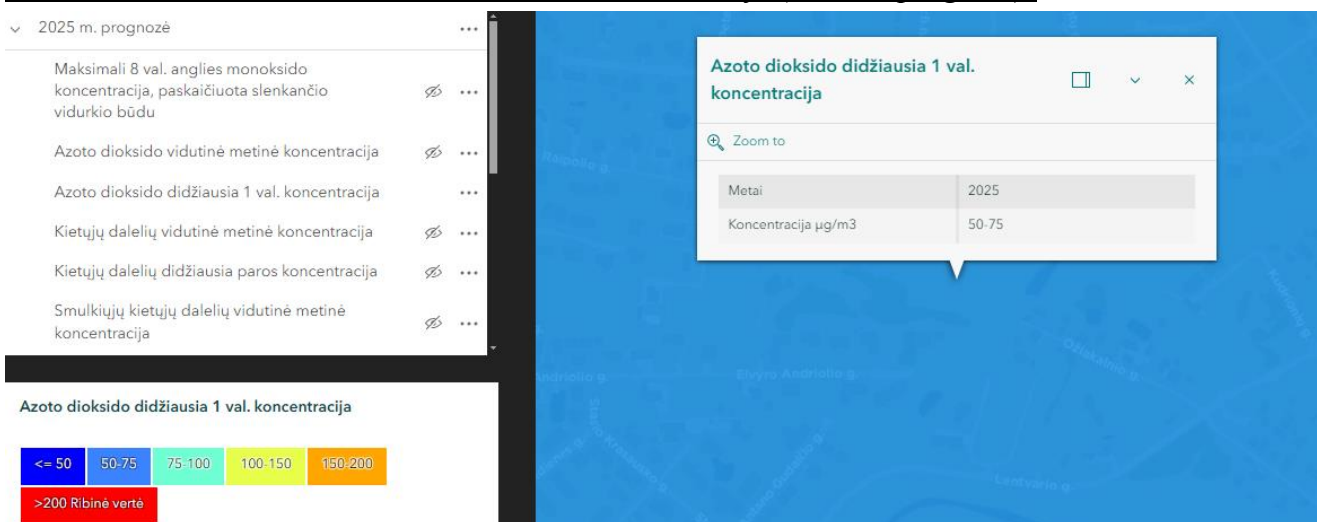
2025 m. prognozė ...

Maksimali 8 val. anglies monoksido koncentracija, paskaičiuota slenkančio vidurkio būdu ...

Azoto dioksido vidutinė metinė koncentracija ...

Azoto dioksido didžiausia 1 val. koncentracija ...

Kietųjų dalelių vidutinė metinė koncentracija ...

Kietųjų dalelių didžiausia paros koncentracija ...

Smulkiųjų kietųjų dalelių vidutinė metinė koncentracija ...

Azoto dioksido didžiausia 1 val. koncentracija

<= 50 | 50-75 | 75-100 | 100-150 | 150-200

>200 Ribinė vertė

Azoto dioksido didžiausia 1 val. koncentracija

Zoom to

| Metai | 2025 |
|---|---|
| Koncentracija µg/m3 | 50-75 |

Elvyros Andriolio g.

Andriolio g.

Lentvario g.

Oželaičio g.

Kudirkos g.

Rasų g.

Stasio Kriaučiūno g.

Stasio Godulio g.